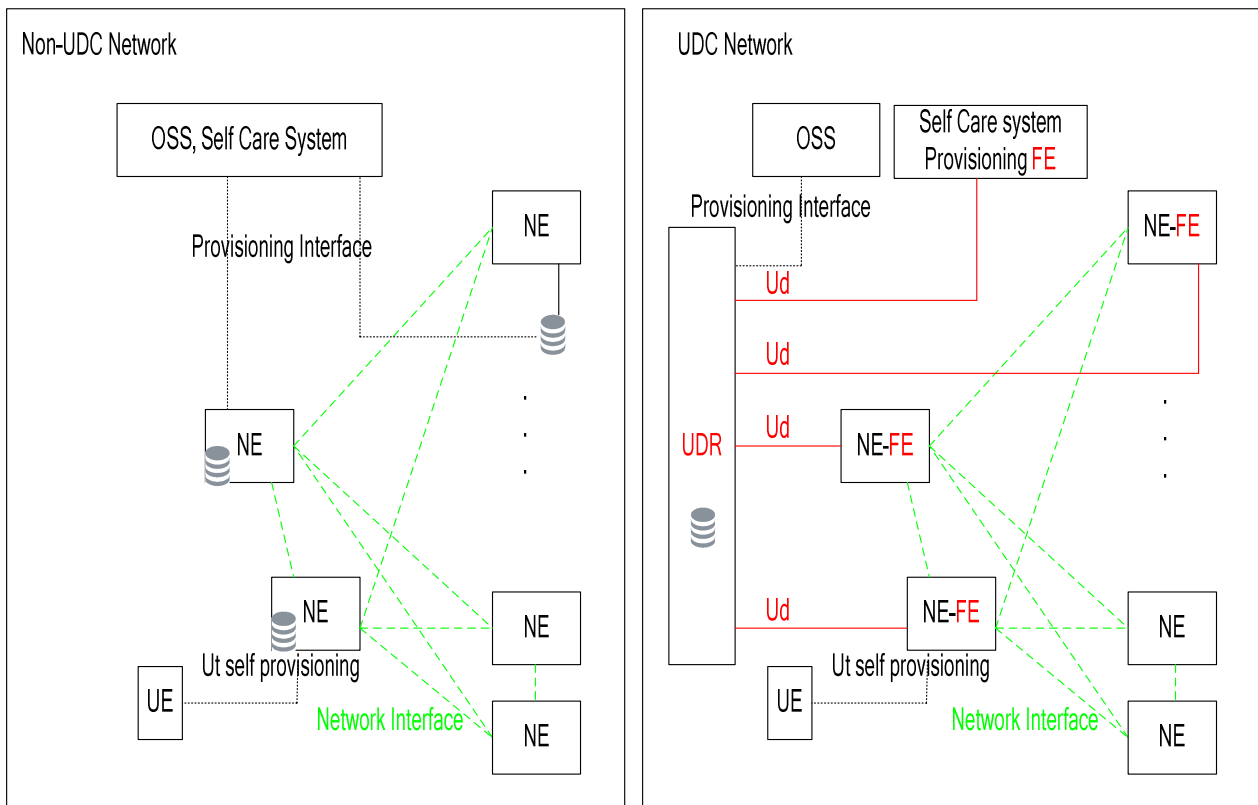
Non-UDC Network

OSS, Self Care System

Provisioning Interface

NE

NE

NE

Ut self provisioning

UE

Network Interface

NE

NE

UDC Network

OSS

Self Care system Provisioning FE

Provisioning Interface

NE-FE

Ud

Ud

Ud

UDR

NE-FE

Ud

NE-FE

Ut self provisioning

UE

Network Interface

NE

NE